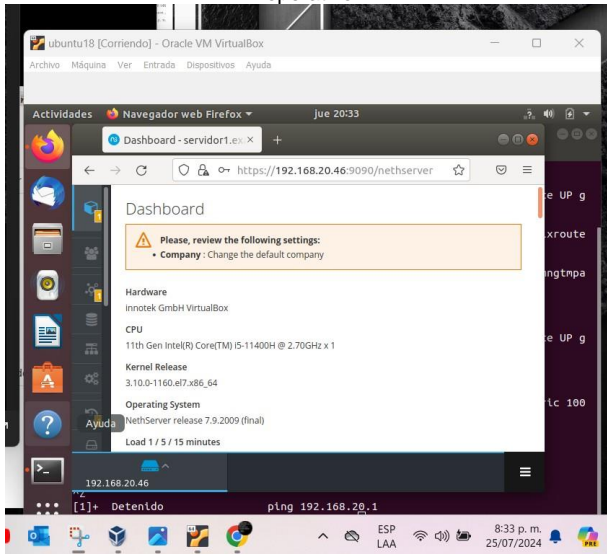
ubuntu18 [Corriendo] - Oracle VM VirtualBox
Archivo Máquina Ver Entrada Dispositivos Ayuda

Actividades Navegador web Firefox ▾ jue 20:33

Dashboard - servidor1.ex ×

https://192.168.20.46:9090/nethserver

Dashboard

Please, review the following settings:
• Company : Change the default company

Hardware
innotek GmbH VirtualBox

CPU
11th Gen Intel(R) Core(TM) i5-11400H @ 2.70GHz x 1

Kernel Release
3.10.0-1160.el7.x86_64

Operating System
NethServer release 7.9.2009 (final)

Load 1 / 5 / 15 minutes

Ayuda

192.168.20.46

e UP g
xroute
ngtmpa
e UP g
ic 100

^Z
[1]+ Detenido ping 192.168.20.1

ESP LAA
8:33 p. m.
25/07/2024